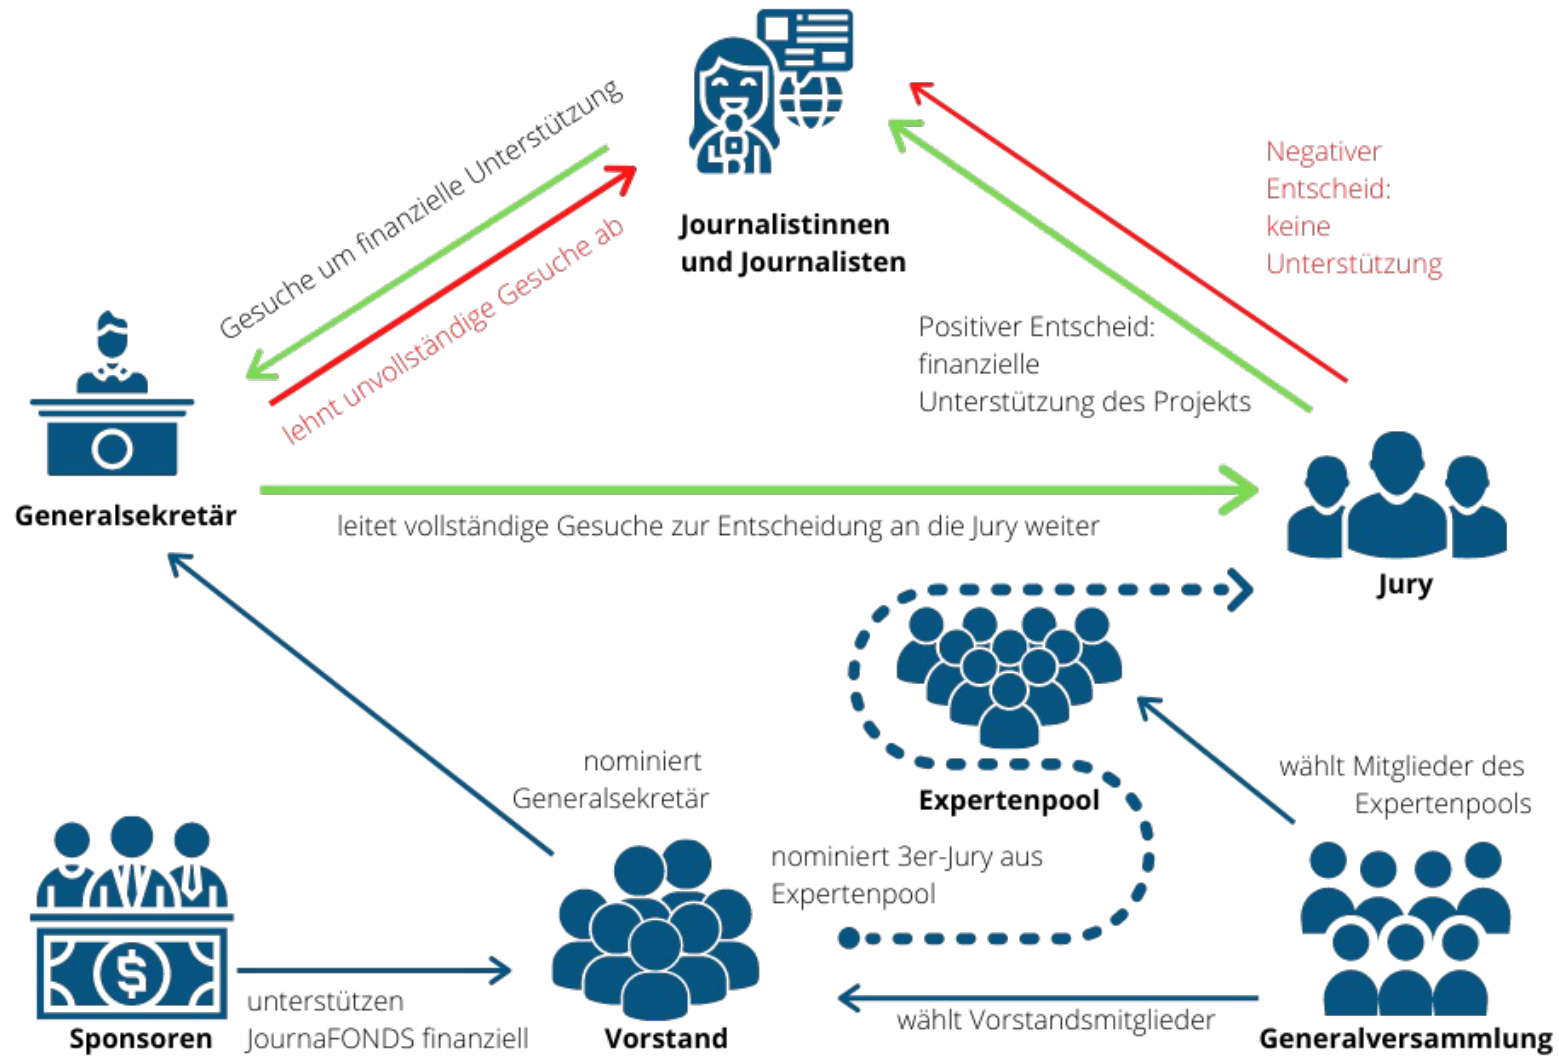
Journalistinnen und Journalisten

Gesuche um finanzielle Unterstützung

lehnt unvollständige Gesuche ab

Negativer Entscheid: keine Unterstützung

Positiver Entscheid: finanzielle Unterstützung des Projekts

Generalsekretär

leitet vollständige Gesuche zur Entscheidung an die Jury weiter

Jury

Expertenpool

nominiert Generalsekretär

wählt Mitglieder des Expertenpools

nominiert 3er-Jury aus Expertenpool

Sponsoren

unterstützen JournaFONDS finanziell

Vorstand

wählt Vorstandsmitglieder

Generalversammlung